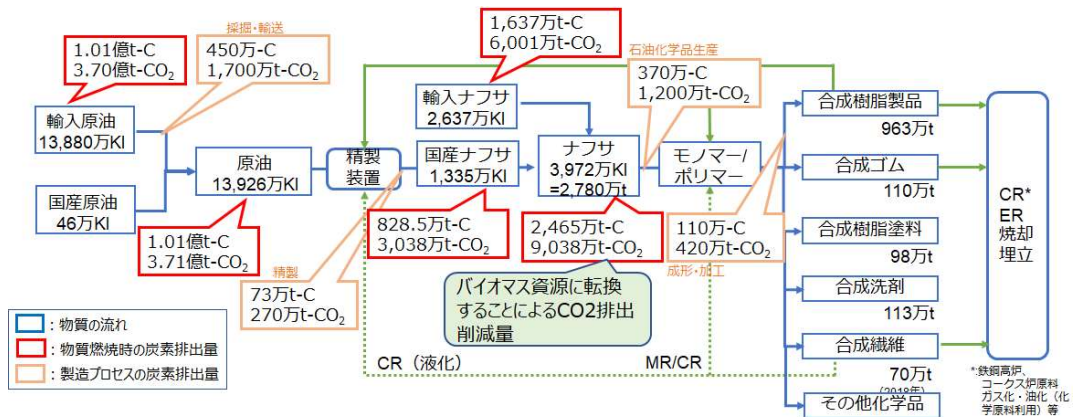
1.01億t-C
3.70億t-$CO_2$

採掘・輸送
450万-C
1,700万t-$CO_2$

1,637万t-C
6,001万t-$CO_2$

石油化学品生産
370万-C
1,200万t-$CO_2$

輸入原油
13,880万Kl

国内原油
46万Kl

原油
13,926万Kl

1.01億t-C
3.71億t-$CO_2$

精製装置

輸入ナフサ
2,637万Kl

国産ナフサ
1,335万Kl

ナフサ
3,972万Kl
=2,780万t

モノマー/ポリマー

828.5万t-C
3,038万t-$CO_2$

2,465万t-C
9,038万t-$CO_2$

110万-C
420万t-$CO_2$

精製
73万t-C
270万t-$CO_2$

バイオマス資源に転換することによるCO2排出削減量

成形・加工

合成樹脂製品
963万t

合成ゴム
110万t

合成樹脂塗料
98万t

合成洗剤
113万t

合成繊維
70万t
(2018年)

その他化学品

CR*
ER
焼却
埋立

*:鉄鋼高炉、コークス炉原料ガス化・油化(化学原料利用)等

CR(液化)
MR/CR

:物質の流れ
:物質燃焼時の炭素排出量
:製造プロセスの炭素排出量